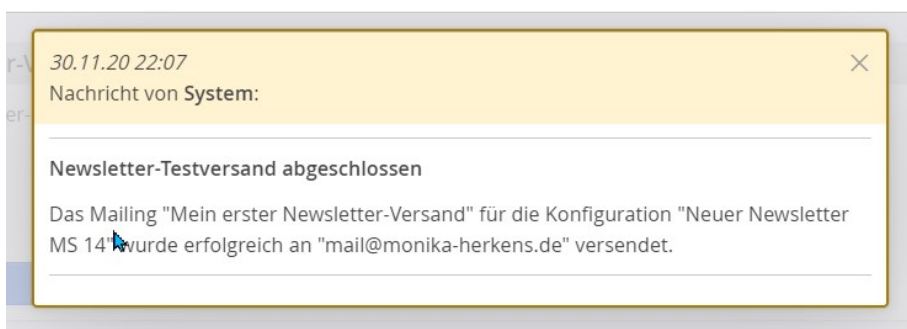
30.11.20 22:07
Nachricht von **System**:

**Newsletter-Testversand abgeschlossen**

Das Mailing "Mein erster Newsletter-Versand" für die Konfiguration "Neuer Newsletter MS 14" wurde erfolgreich an "mail@monika-herkens.de" versendet.